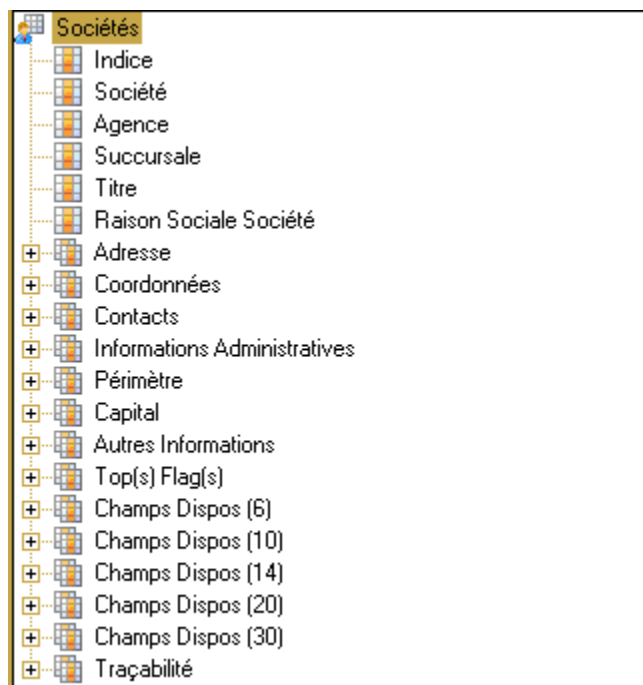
Sociétés
Indice
Société
Agence
Succursale
Titre
Raison Sociale Société
Adresse
Coordonnées
Contacts
Informations Administratives
Périmètre
Capital
Autres Informations
Top(s) Flag(s)
Champs Dispos (6)
Champs Dispos (10)
Champs Dispos (14)
Champs Dispos (20)
Champs Dispos (30)
Traçabilité